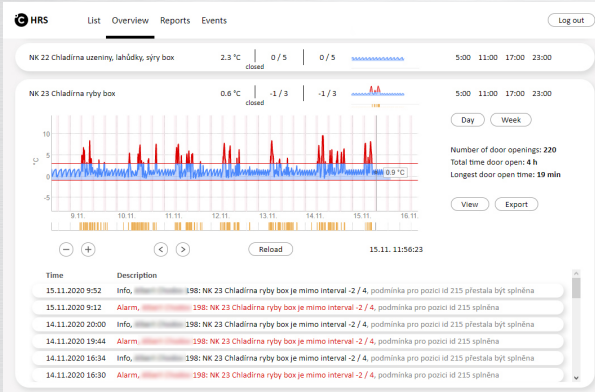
HRS List Overview Reports Events Log out

NK 22 Chladírna uzeniny, lahůdky, sýry box 2.3 °C closed 0 / 5 0 / 5 5:00 11:00 17:00 23:00

NK 23 Chladírna ryby box 0.6 °C closed -1 / 3 -1 / 3 5:00 11:00 17:00 23:00

10
5
0
-5
°C
0.9 °C
9.11. 10.11. 11.11. 12.11. 13.11. 14.11. 15.11. 16.11.

Day Week

Number of door openings: 220
Total time door open: 4 h
Longest door open time: 19 min

View Export

− + < > Reload 15.11. 11:56:23

| Time | Description |
|---|---|
| 15.11.2020 9:52 | Info, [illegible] 198: NK 23 Chladírna ryby box je mimo interval -2 / 4, podmínka pro pozici id 215 přestala být splněna |
| 15.11.2020 9:12 | Alarm, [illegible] 198: NK 23 Chladírna ryby box je mimo interval -2 / 4, podmínka pro pozici id 215 splněna |
| 14.11.2020 20:00 | Info, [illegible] 198: NK 23 Chladírna ryby box je mimo interval -2 / 4, podmínka pro pozici id 215 přestala být splněna |
| 14.11.2020 19:52 | Alarm, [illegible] 198: NK 23 Chladírna ryby box je mimo interval -2 / 4, podmínka pro pozici id 215 splněna |
| 14.11.2020 16:34 | Info, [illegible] 198: NK 23 Chladírna ryby box je mimo interval -2 / 4, podmínka pro pozici id 215 přestala být splněna |
| 14.11.2020 16:30 | Alarm, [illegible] 198: NK 23 Chladírna ryby box je mimo interval -2 / 4, podmínka pro pozici id 215 splněna |